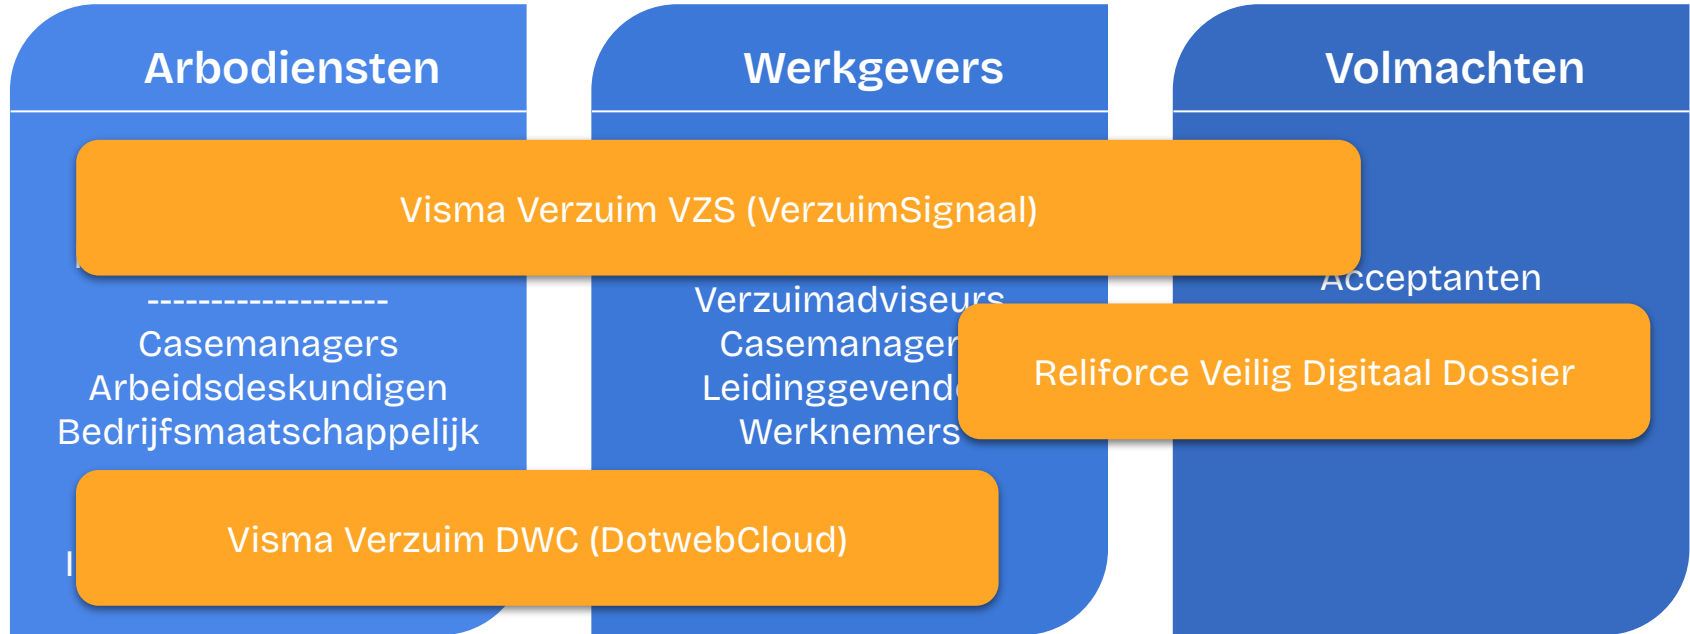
Arbodiensten

Werkgevers

Volmachten

Visma Verzuim VZS (VerzuimSignaal)

-------------------
Casemanagers
Arbeidsdeskundigen
Bedrijfsmaatschappelijk

Verzuimadviseurs
Casemanager
Leidinggevend
Werknemers

Acceptanten

Reliforce Veilig Digitaal Dossier

Visma Verzuim DWC (DotwebCloud)